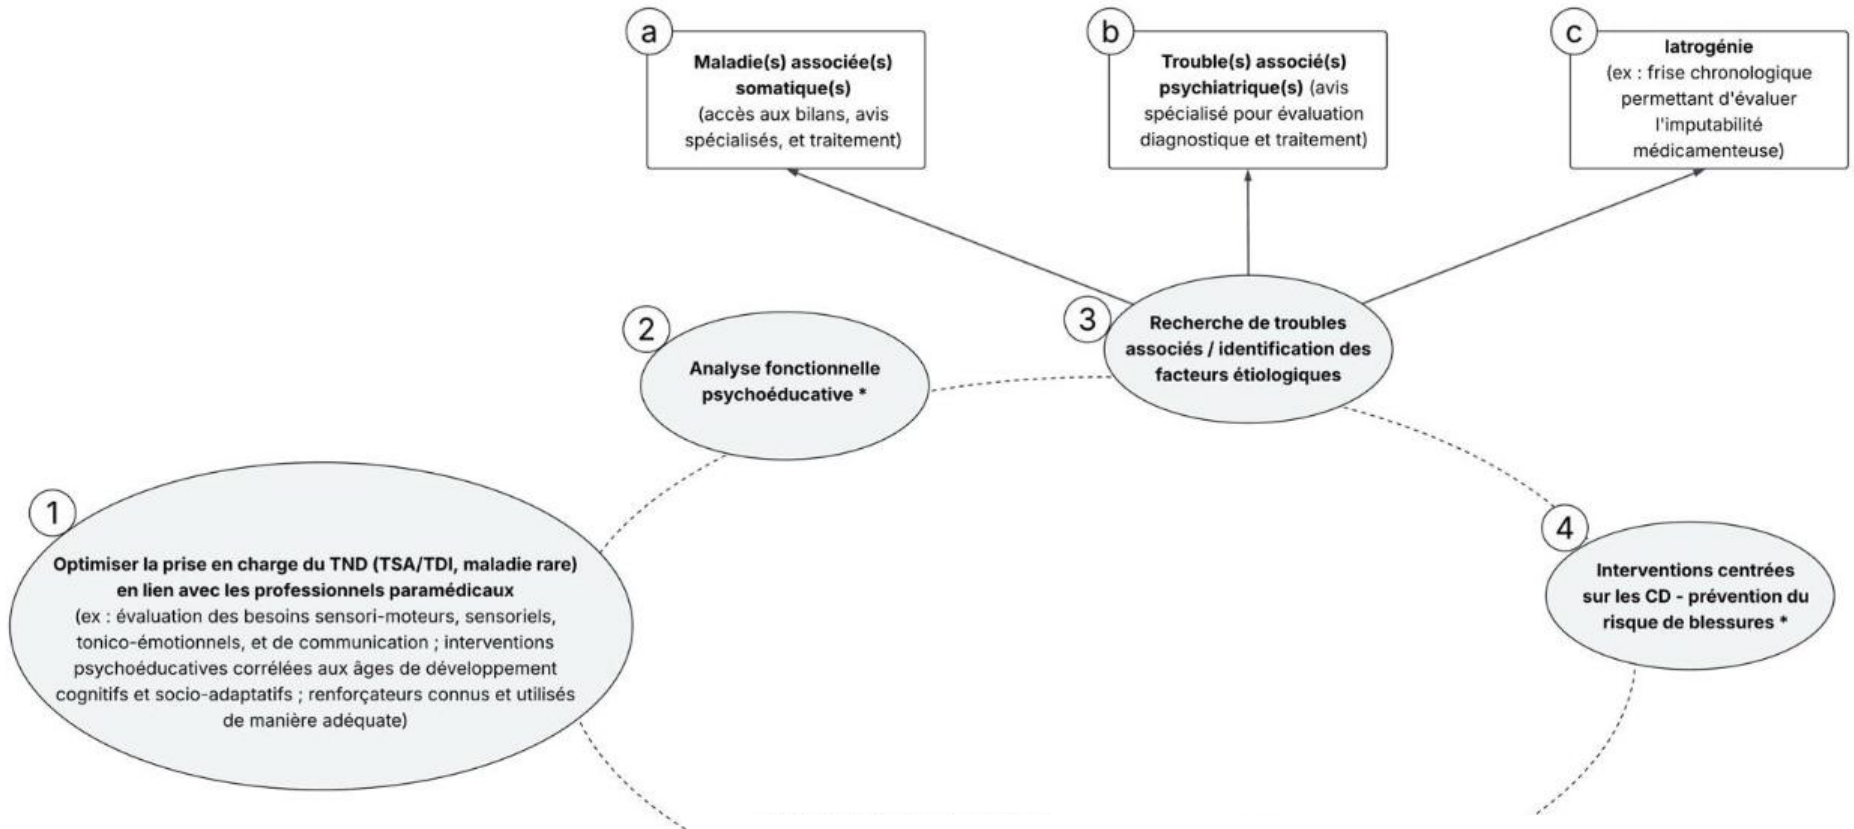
a

Maladie(s) associée(s) somatique(s) (accès aux bilans, avis spécialisés, et traitement)

b

Trouble(s) associé(s) psychiatrique(s) (avis spécialisé pour évaluation diagnostique et traitement)

c

Iatrogénie (ex : frise chronologique permettant d'évaluer l'imputabilité médicamenteuse)

2

Analyse fonctionnelle psychoéducative *

3

Recherche de troubles associés / identification des facteurs étiologiques

1

Optimiser la prise en charge du TND (TSA/TDI, maladie rare) en lien avec les professionnels paramédicaux
(ex : évaluation des besoins sensori-moteurs, sensoriels, tonico-émotionnels, et de communication ; interventions psychoéducatives corrélées aux âges de développement cognitifs et socio-adaptatifs ; renforçateurs connus et utilisés de manière adéquate)

4

Interventions centrées sur les CD - prévention du risque de blessures *